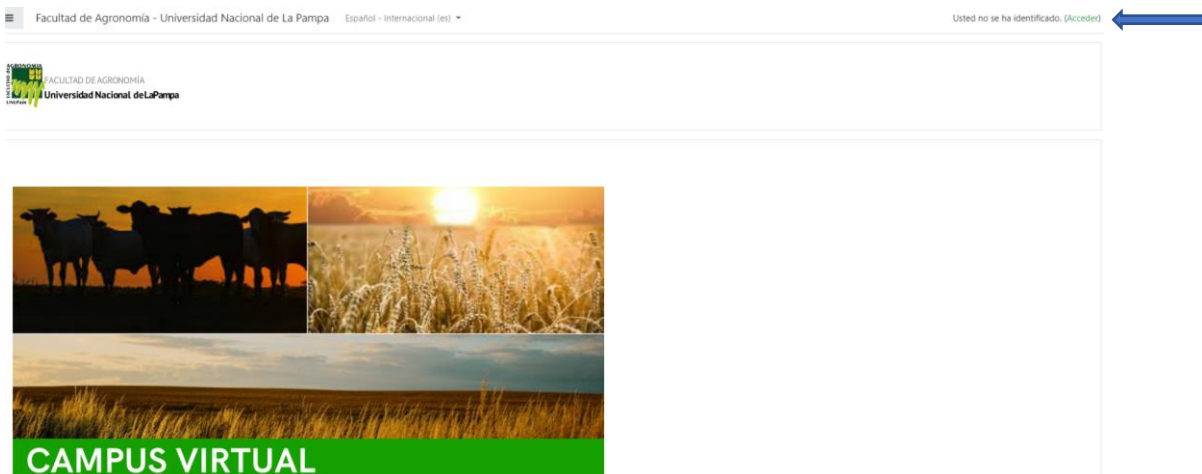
≡ Facultad de Agronomía - Universidad Nacional de La Pampa Español - Internacional (es) ▾

Usted no se ha identificado. (Acceder)

FACULTAD DE AGRONOMÍA
Universidad Nacional de La Pampa

CAMPUS VIRTUAL